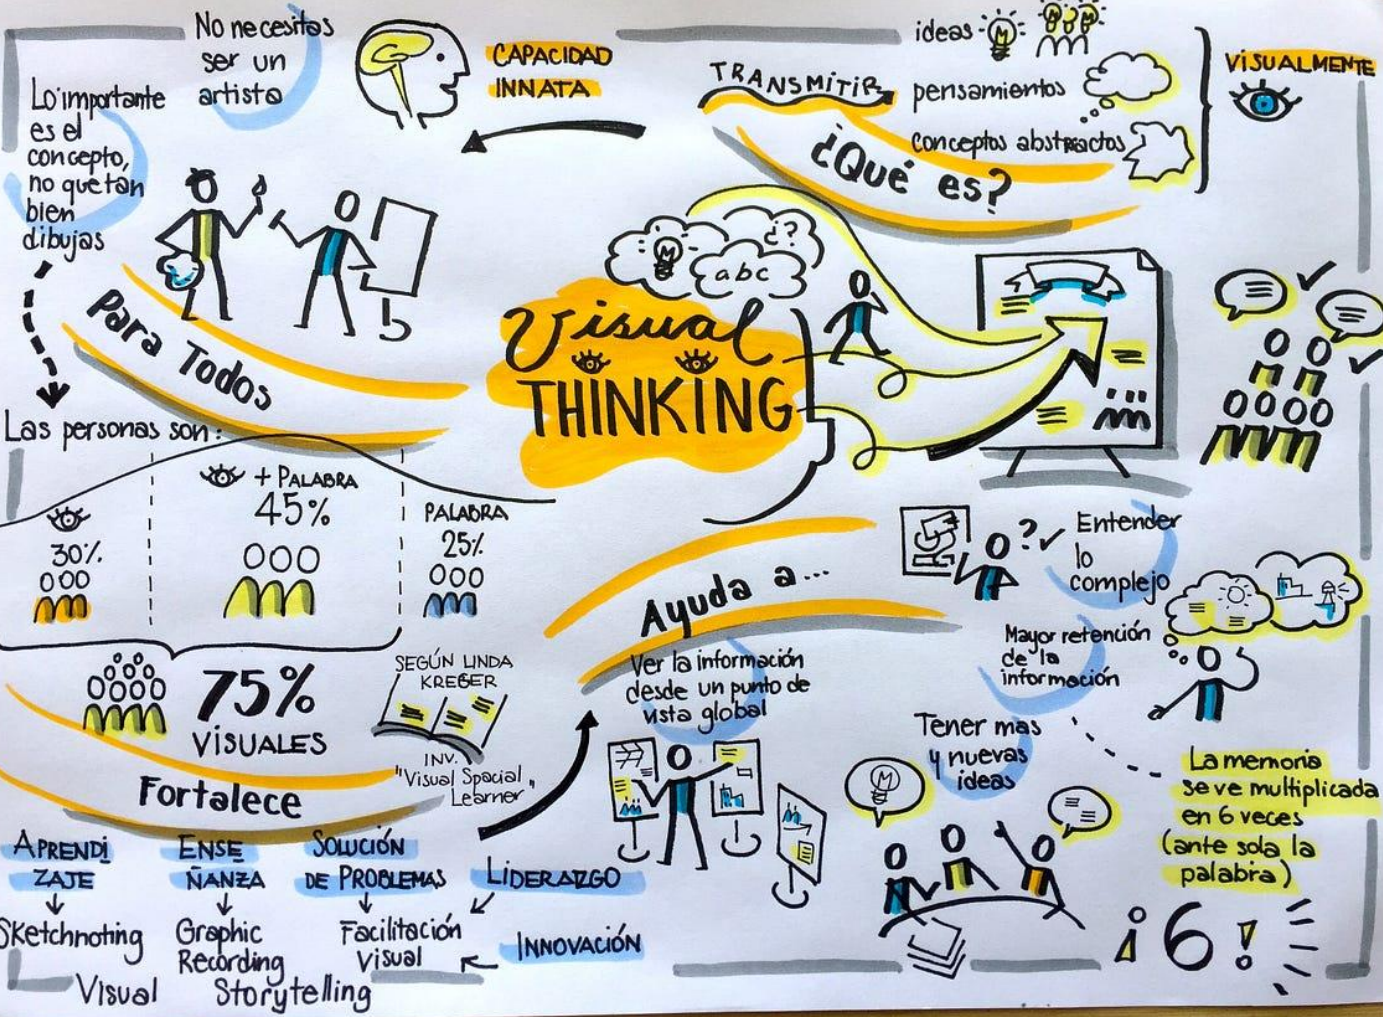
No necesitas ser un artista

CAPACIDAD INNATA

Lo importante es el concepto, no que tan bien dibujas

ideas
TRANSMITIR
pensamientos
conceptos abstractos
VISUALMENTE

¿Qué es?

Para Todos

abc

Visual THINKING

Las personas son:

+ PALABRA
45%

30%

PALABRA
25%

75%
VISUALES

SEGÚN LINDA KREGER
INV. "Visual Spacial Learner"

Fortalece

Ayuda a...

Ver la información desde un punto de vista global

Entender lo complejo

Mayor retención de la información

Tener mas y nuevas ideas

La memoria se ve multiplicada en 6 veces (ante sola la palabra)

¡6!

APRENDIZAJE
↓
Sketchnoting Visual

ENSEÑANZA
↓
Graphic Recording Storytelling

SOLUCIÓN DE PROBLEMAS
↓
Facilitación visual

LIDERAZGO

INNOVACIÓN